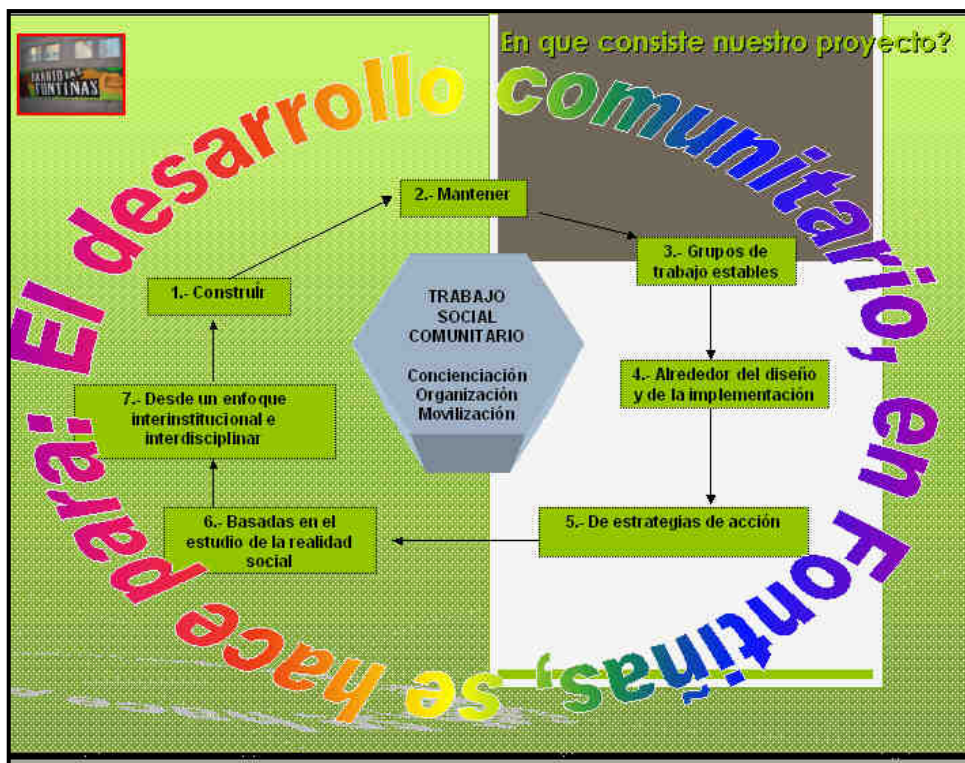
BARRIO DA FONTIÑAS

En que consiste nuestro proyecto?

El desarrollo comunitario, en Fontiñas, se hace para:

1.- Construir

2.- Mantener

3.- Grupos de trabajo estables

4.- Alrededor del diseño y de la implementación

5.- De estrategias de acción

6.- Basadas en el estudio de la realidad social

7.- Desde un enfoque interinstitucional e interdisciplinar

TRABAJO SOCIAL COMUNITARIO

Concienciación
Organización
Movilización